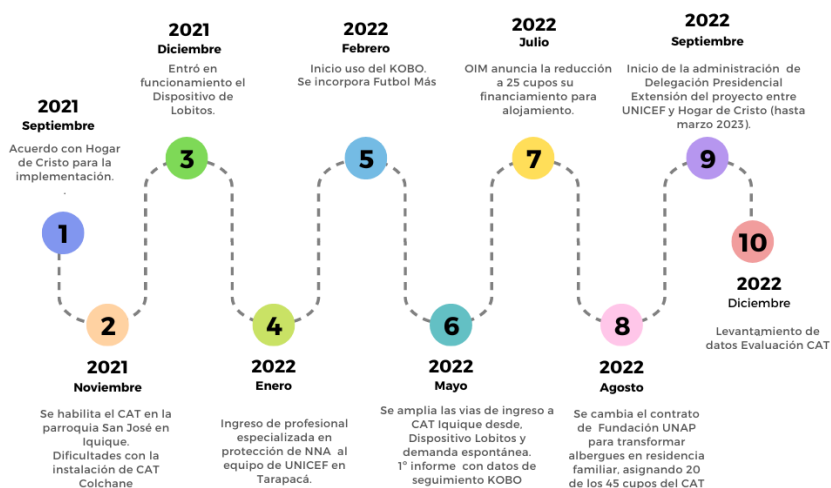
2021
Septiembre

Acuerdo con Hogar de Cristo para la implementación.
.

1

2021
Diciembre

Entró en funcionamiento el Dispositivo de Lobitos.

3

2022
Febrero

Inicio uso del KOBO.
Se incorpora Futbol Más

5

2022
Julio

OIM anuncia la reducción a 25 cupos su financiamiento para alojamiento.

7

2022
Septiembre

Inicio de la administración de Delegación Presidencial
Extensión del proyecto entre UNICEF y Hogar de Cristo (hasta marzo 2023).

9

10

2022
Diciembre

Levantamiento de datos Evaluación CAT

2

2021
Noviembre

Se habilita el CAT en la parroquia San José en Iquique.
Dificultades con la instalación de CAT Colchane

4

2022
Enero

Ingreso de profesional especializada en protección de NNA al equipo de UNICEF en Tarapacá.

6

2022
Mayo

Se amplia las vias de ingreso a CAT Iquique desde, Dispositivo Lobitos y demanda espontánea.
1° informe con datos de seguimiento KOBO

8

2022
Agosto

Se cambia el contrato de Fundación UNAP para transformar albergues en residencia familiar, asignando 20 de los 45 cupos del CAT